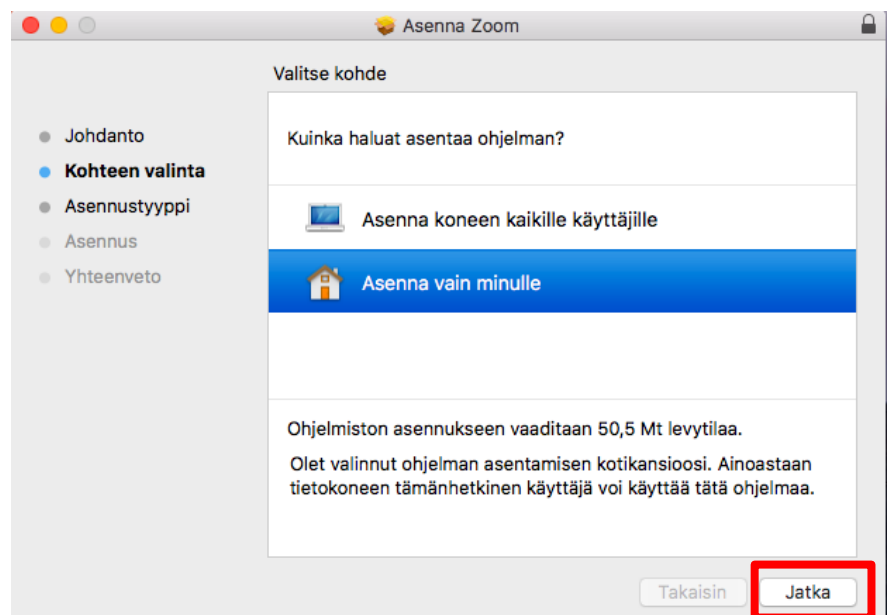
Asenna Zoom

Valitse kohde

Johdanto
Kohteen valinta
Asennustyyppi
Asennus
Yhteenveto

Kuinka haluat asentaa ohjelman?

Asenna koneen kaikille käyttäjille

Asenna vain minulle

Ohjelmiston asennukseen vaaditaan 50,5 Mt levytilaa.

Olet valinnut ohjelman asentamisen kotikansioosi. Ainoastaan tietokoneen tämänhetkinen käyttäjä voi käyttää tätä ohjelmaa.

Takaisin
Jatka